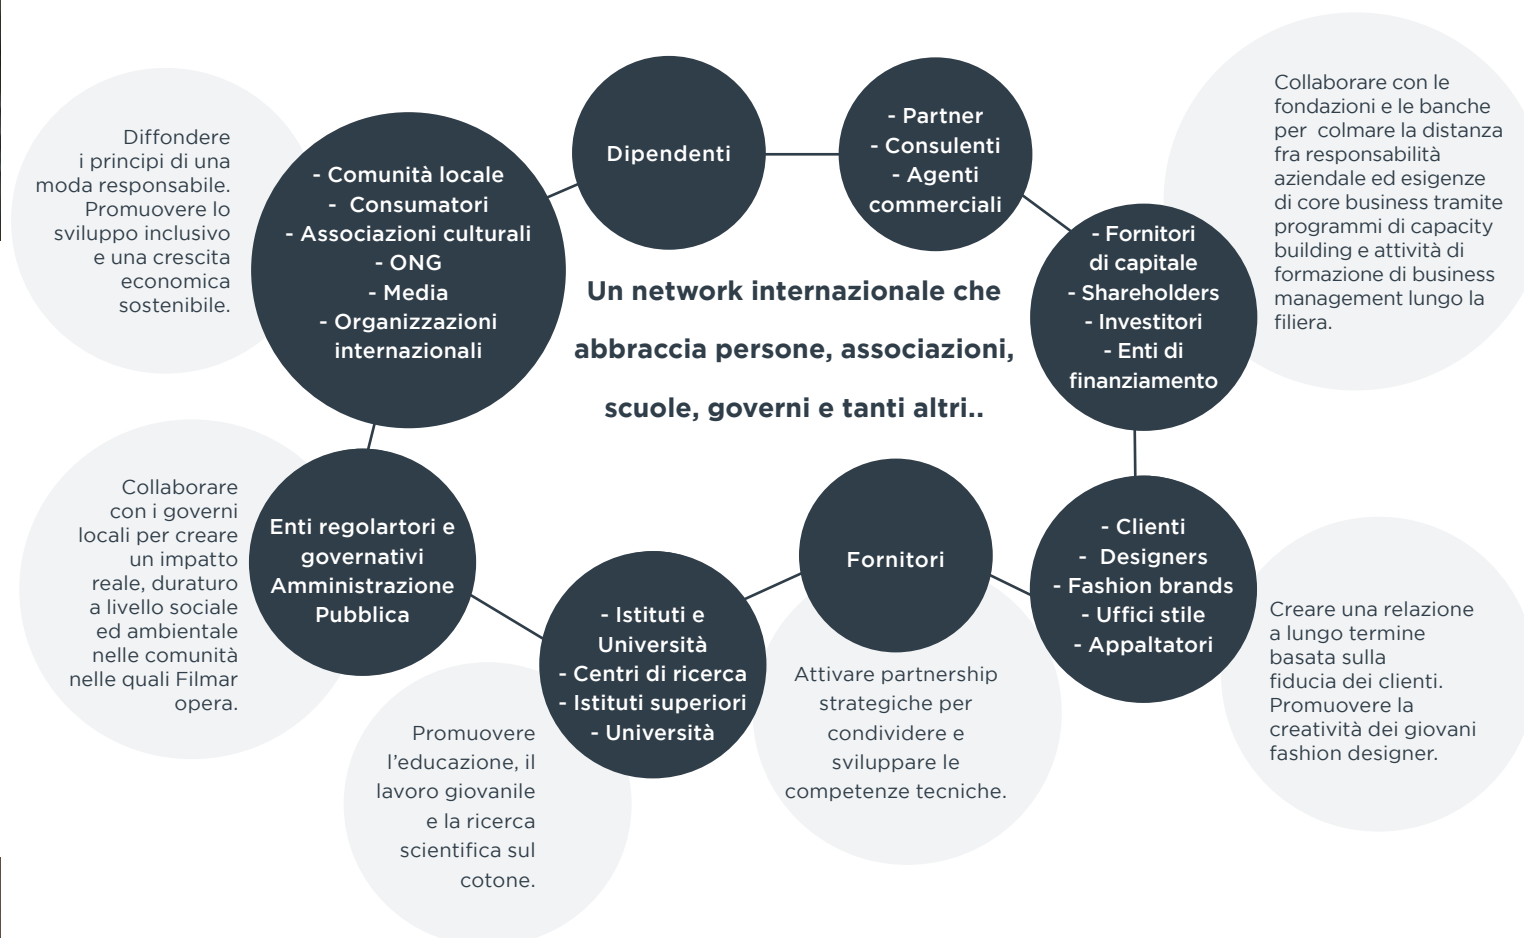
Un network internazionale che abbraccia persone, associazioni, scuole, governi e tanti altri..

Diffondere i principi di una moda responsabile. Promuovere lo sviluppo inclusivo e una crescita economica sostenibile.

- Comunità locale
- Consumatori
- Associazioni culturali
- ONG
- Media
- Organizzazioni internazionali

Dipendenti

- Partner
- Consulenti
- Agenti commerciali

Collaborare con le fondazioni e le banche per colmare la distanza fra responsabilità aziendale ed esigenze di core business tramite programmi di capacity building e attività di formazione di business management lungo la filiera.

- Fornitori di capitale
- Shareholders
- Investitori
- Enti di finanziamento

Collaborare con i governi locali per creare un impatto reale, duraturo a livello sociale ed ambientale nelle comunità nelle quali Filmar opera.

Enti regolartori e governativi Amministrazione Pubblica

- Istituti e Università
- Centri di ricerca
- Istituti superiori
- Università

Fornitori

- Clienti
- Designers
- Fashion brands
- Uffici stile
- Appaltatori

Creare una relazione a lungo termine basata sulla fiducia dei clienti. Promuovere la creatività dei giovani fashion designer.

Promuovere l'educazione, il lavoro giovanile e la ricerca scientifica sul cotone.

Attivare partnership strategiche per condividere e sviluppare le competenze tecniche.